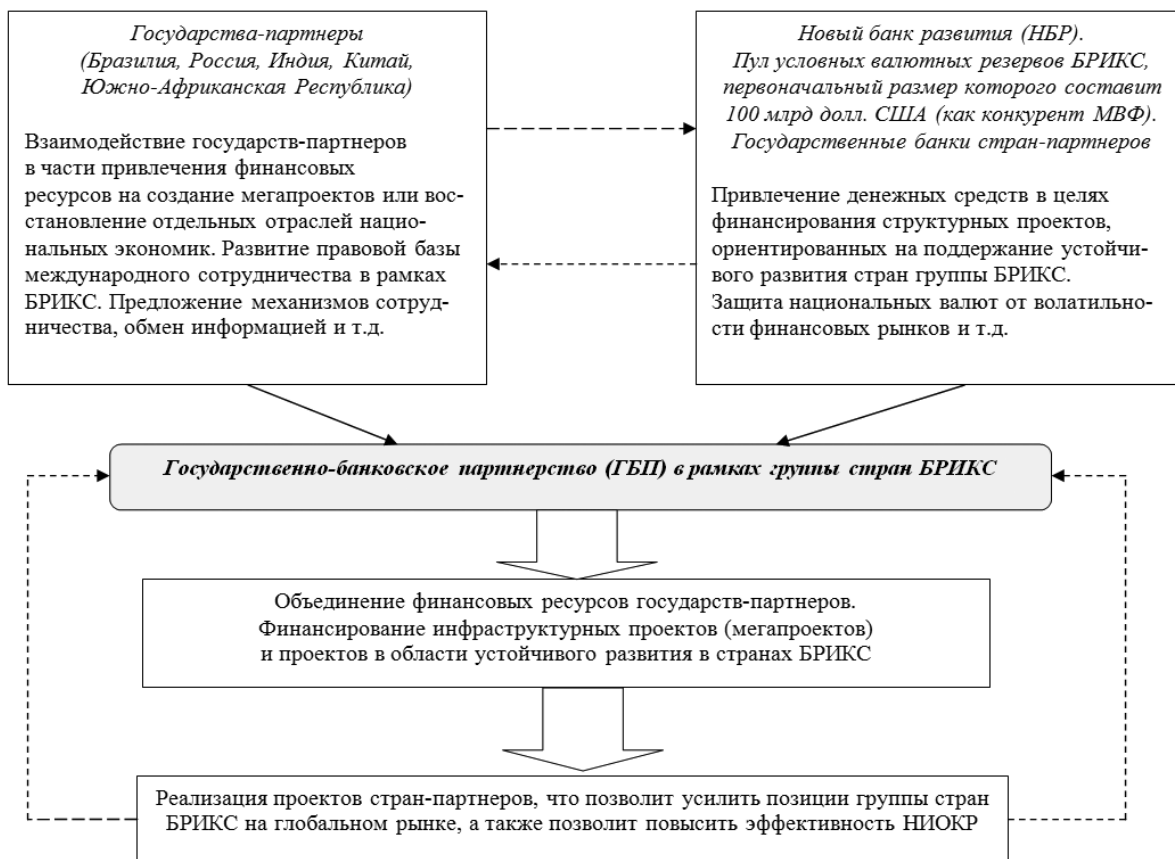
Государства-партнеры (Бразилия, Россия, Индия, Китай, Южно-Африканская Республика)

Взаимодействие государств-партнеров в части привлечения финансовых ресурсов на создание мегапроектов или восстановление отдельных отраслей национальных экономик. Развитие правовой базы международного сотрудничества в рамках БРИКС. Предложение механизмов сотрудничества, обмен информацией и т.д.

Новый банк развития (НБР). Пул условных валютных резервов БРИКС, первоначальный размер которого составит 100 млрд долл. США (как конкурент МВФ). Государственные банки стран-партнеров

Привлечение денежных средств в целях финансирования структурных проектов, ориентированных на поддержание устойчивого развития стран группы БРИКС. Защита национальных валют от волатильности финансовых рынков и т.д.

Государственно-банковское партнерство (ГБП) в рамках группы стран БРИКС

Объединение финансовых ресурсов государств-партнеров. Финансирование инфраструктурных проектов (мегапроектов) и проектов в области устойчивого развития в странах БРИКС

Реализация проектов стран-партнеров, что позволит усилить позиции группы стран БРИКС на глобальном рынке, а также позволит повысить эффективность НИОКР